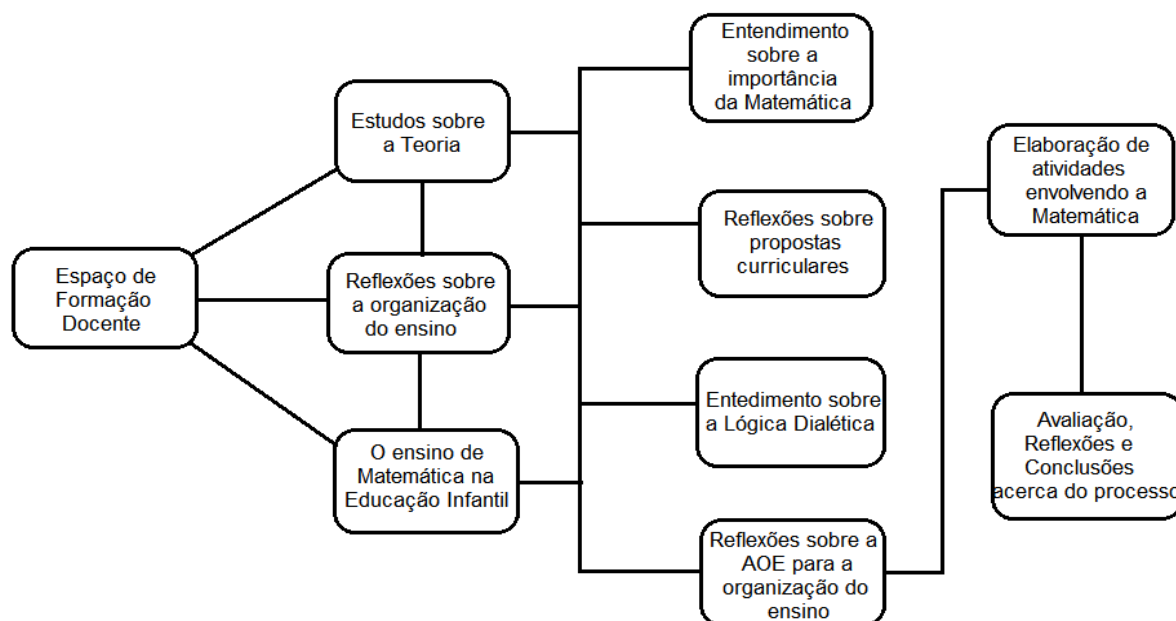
Espaço de Formação Docente

Estudos sobre a Teoria

Reflexões sobre a organização do ensino

O ensino de Matemática na Educação Infantil

Entendimento sobre a importância da Matemática

Reflexões sobre propostas curriculares

Entedimento sobre a Lógica Dialética

Reflexões sobre a AOE para a organização do ensino

Elaboração de atividades envolvendo a Matemática

Avaliação, Reflexões e Conclusões acerca do processo